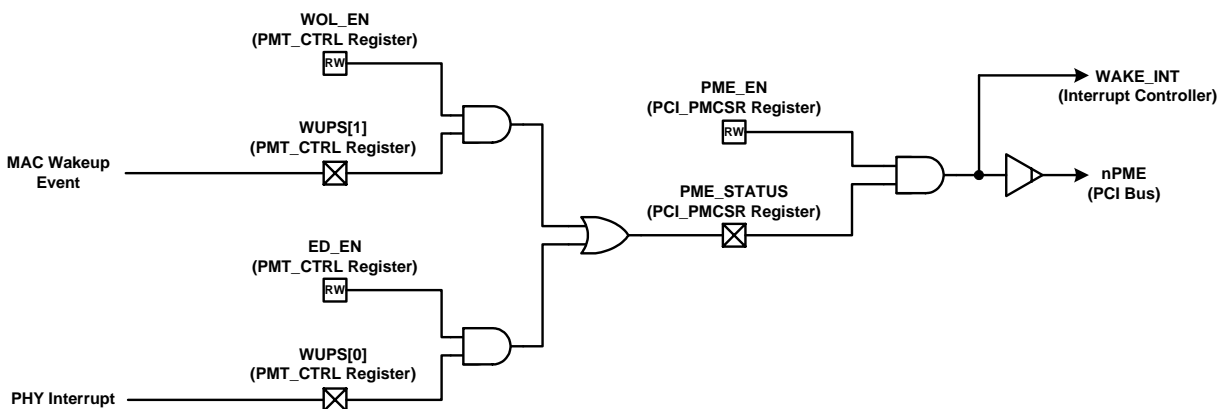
WOL_EN
(PMT_CTRL Register)
RW

WUPS[1]
(PMT_CTRL Register)

MAC Wakeup Event

ED_EN
(PMT_CTRL Register)
RW

WUPS[0]
(PMT_CTRL Register)

PHY Interrupt

PME_EN
(PCI_PMCSR Register)
RW

PME_STATUS
(PCI_PMCSR Register)

WAKE_INT
(Interrupt Controller)

nPME
(PCI Bus)